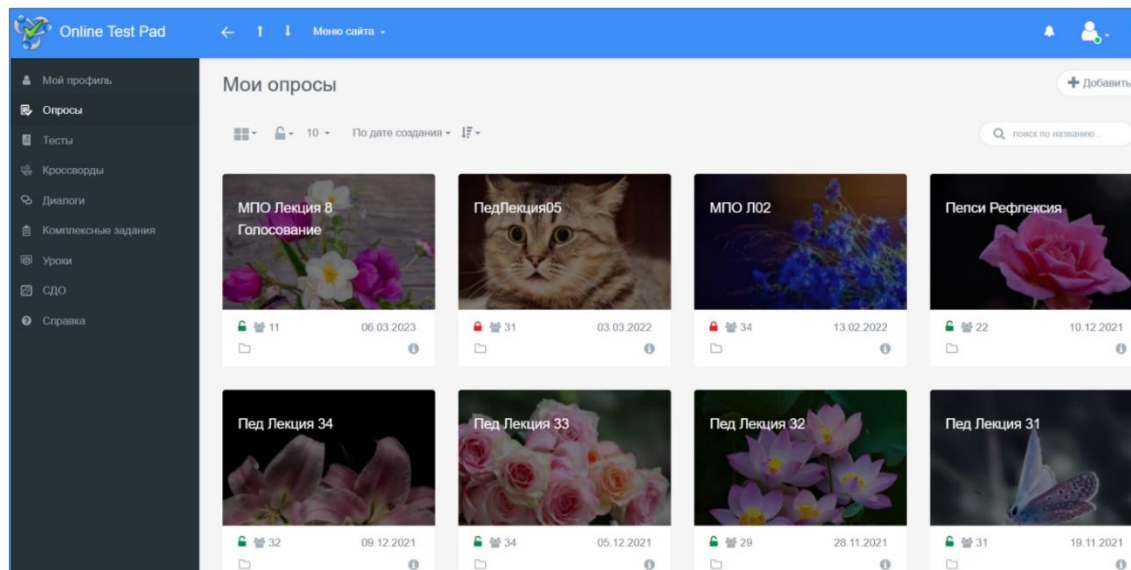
Online Test Pad

Меню сайта

Мой профиль
Опросы
Тесты
Кроссворды
Диалоги
Комплексные задания
Уроки
СДО
Справка

Мои опросы

Добавить

10
По дате создания

поиск по названию...

МПО Лекция 8 Голосование
11
06.03.2023

ПедЛекция05
31
03.03.2022

МПО Л02
34
13.02.2022

Пепси Рефлексия
22
10.12.2021

Пед Лекция 34
32
09.12.2021

Пед Лекция 33
34
05.12.2021

Пед Лекция 32
29
28.11.2021

Пед Лекция 31
31
19.11.2021